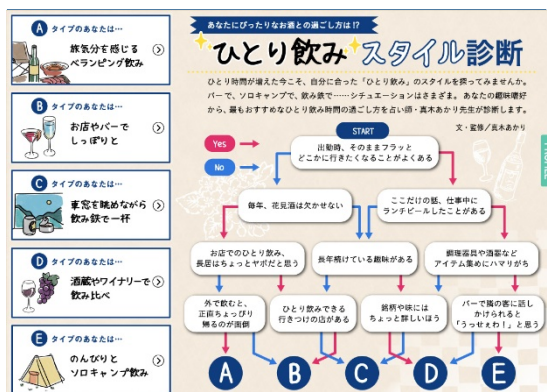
A タイプのあなたは…
旅気分を感じる ベランピング飲み

B タイプのあなたは…
お店やバーで しっぽりと

C タイプのあなたは…
車窓を眺めながら 飲み鉄で一杯

D タイプのあなたは…
酒蔵やワイナリーで 飲み比べ

E タイプのあなたは…
のんびりと ソロキャンプ飲み

あなたにぴったりなお酒との過ごし方は!?
ひとり飲み スタイル診断

ひとり時間が増えた今こそ、自分に合った「ひとり飲み」のスタイルを探ってみませんか。バーで、ソロキャンプで、飲み鉄で……シチュエーションはさまざま。あなたの趣味嗜好から、最もおすすめなひとり飲み時間の過ごし方を占い師・真木あかり先生が診断します。

文・監修／真木あかり

Yes
No

START
出勤時、そのままフラッと どこかに行きたくなることがよくある

毎年、花見酒は欠かせない

ここだけの話、仕事中に ランチビールしたことがある

お店でのひとり飲み、 長居はちょっとヤボだと思う

長年続けている趣味がある

鋼種酒器や酒蓋など アイテム集めにハマりがち

外で飲むと、 正直ちょっぴり 無るのが面倒

ひとり飲みできる 行きつけの店がある

銘柄や味には ちょっと詳しいほう

バーで隣の客に話し かけられると 「うっせぇわ！」と思う

A
B
C
D
E